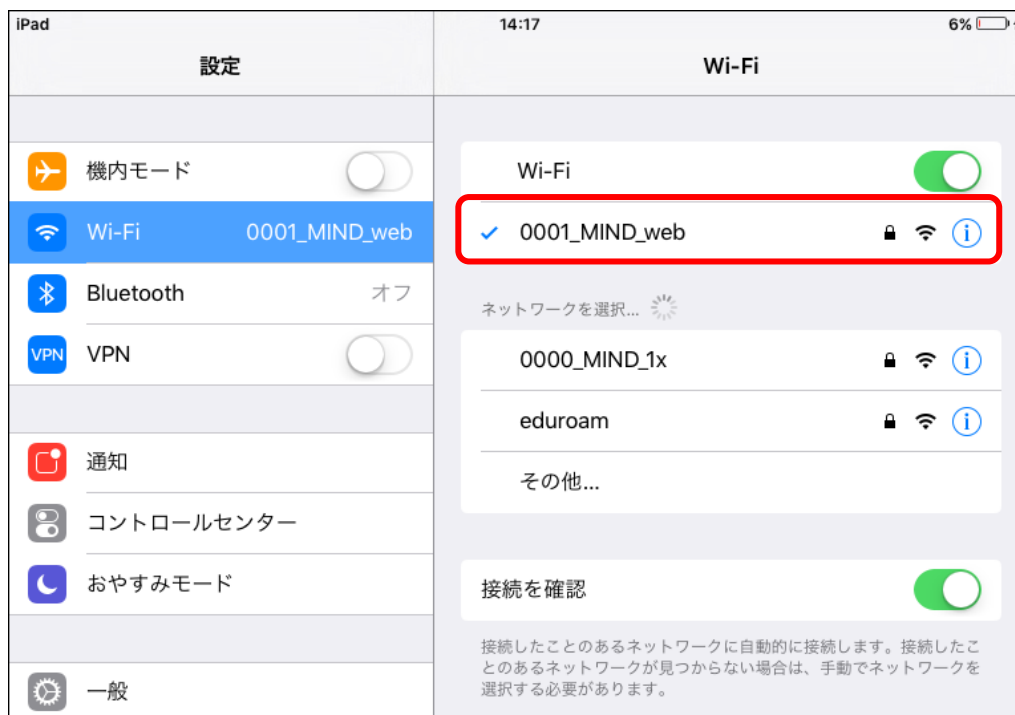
iPad
14:17
6%

設定

機内モード

Wi-Fi 0001_MIND_web

Bluetooth オフ

VPN VPN

通知

コントロールセンター

おやすみモード

一般

Wi-Fi

Wi-Fi

0001_MIND_web

ネットワークを選択...

0000_MIND_1x

eduroam

その他...

接続を確認

接続したことのあるネットワークに自動的に接続します。接続したことのあるネットワークが見つからない場合は、手動でネットワークを選択する必要があります。